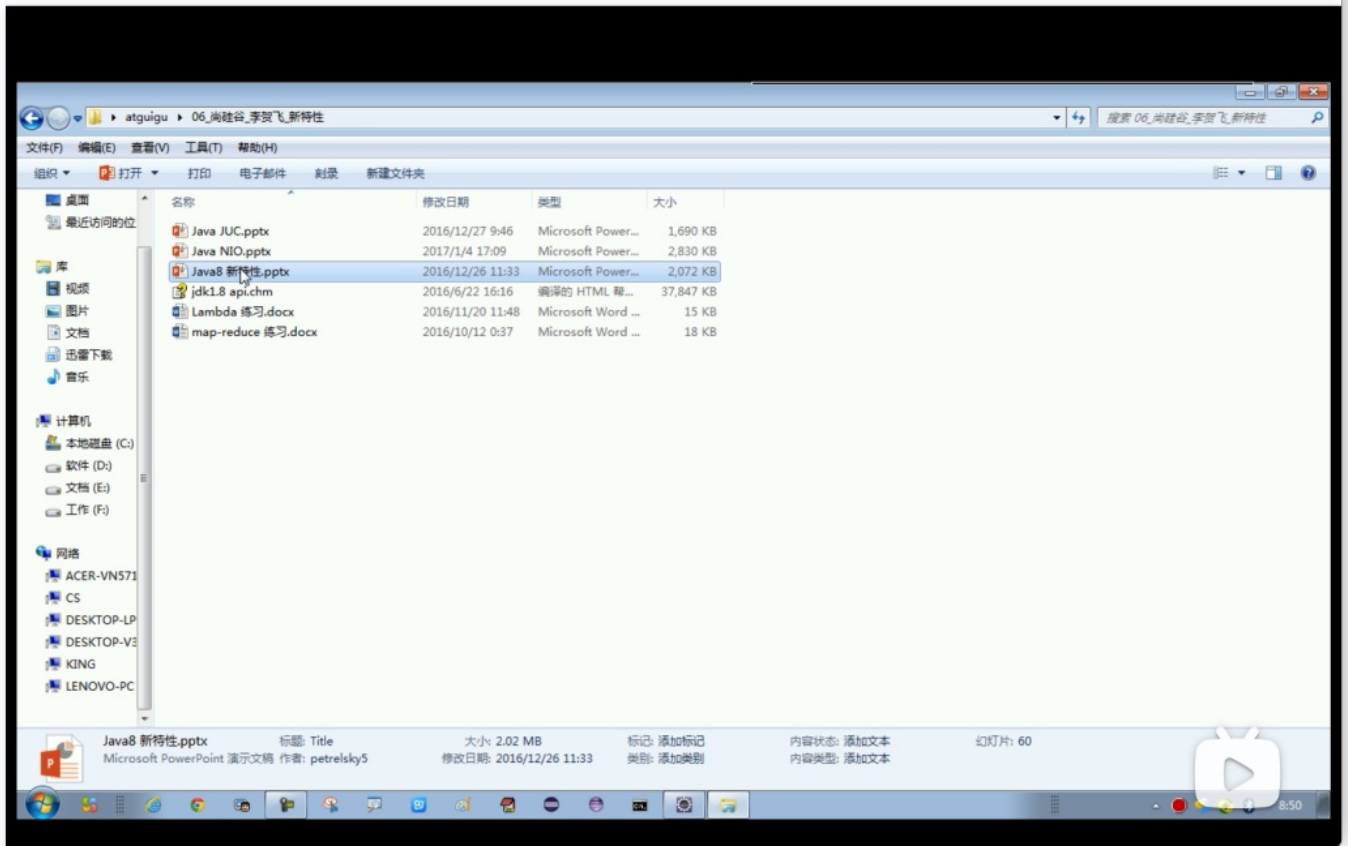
atguigu ▸ 06_尚硅谷_李贺飞_新特性

搜索 06_尚硅谷_李贺飞_新特性

文件(F) 编辑(E) 查看(V) 工具(T) 帮助(H)

组织 ▾ 打开 ▾ 打印 电子邮件 刻录 新建文件夹

桌面
最近访问的位
库
视频
图片
文档
迅雷下载
音乐
计算机
本地磁盘 (C:)
软件 (D:)
文档 (E:)
工作 (F:)
网络
ACER-VN571
CS
DESKTOP-LP
DESKTOP-V3
KING
LENOVO-PC

| 名称 | 修改日期 | 类型 | 大小 |
|---|---|---|---|
| Java JUC.pptx | 2016/12/27 9:46 | Microsoft Power... | 1,690 KB |
| Java NIO.pptx | 2017/1/4 17:09 | Microsoft Power... | 2,830 KB |
| Java8 新特性.pptx | 2016/12/26 11:33 | Microsoft Power... | 2,072 KB |
| jdk1.8 api.chm | 2016/6/22 16:16 | 编译的 HTML 帮... | 37,847 KB |
| Lambda 练习.docx | 2016/11/20 11:48 | Microsoft Word ... | 15 KB |
| map-reduce 练习.docx | 2016/10/12 0:37 | Microsoft Word ... | 18 KB |

Java8 新特性.pptx 标题: Title 大小: 2.02 MB 标记: 添加标记 内容状态: 添加文本 幻灯片: 60
Microsoft PowerPoint 演示文稿 作者: petrelsky5 修改日期: 2016/12/26 11:33 类别: 添加类别 内容类型: 添加文本

8:50